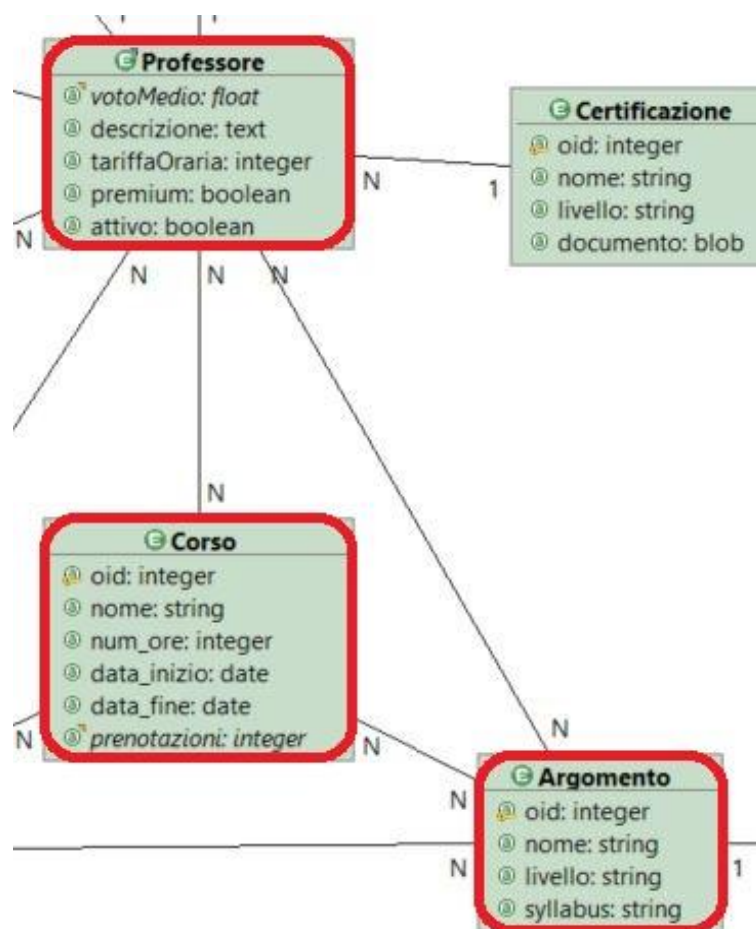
Professore
votoMedio: float
descrizione: text
tariffaOraria: integer
premium: boolean
attivo: boolean

Certificazione
oid: integer
nome: string
livello: string
documento: blob

N
1
N
N
N
N

N

Corso
oid: integer
nome: string
num_ore: integer
data_inizio: date
data_fine: date
prenotazioni: integer

N
N
N
N
N
1

Argomento
oid: integer
nome: string
livello: string
syllabus: string